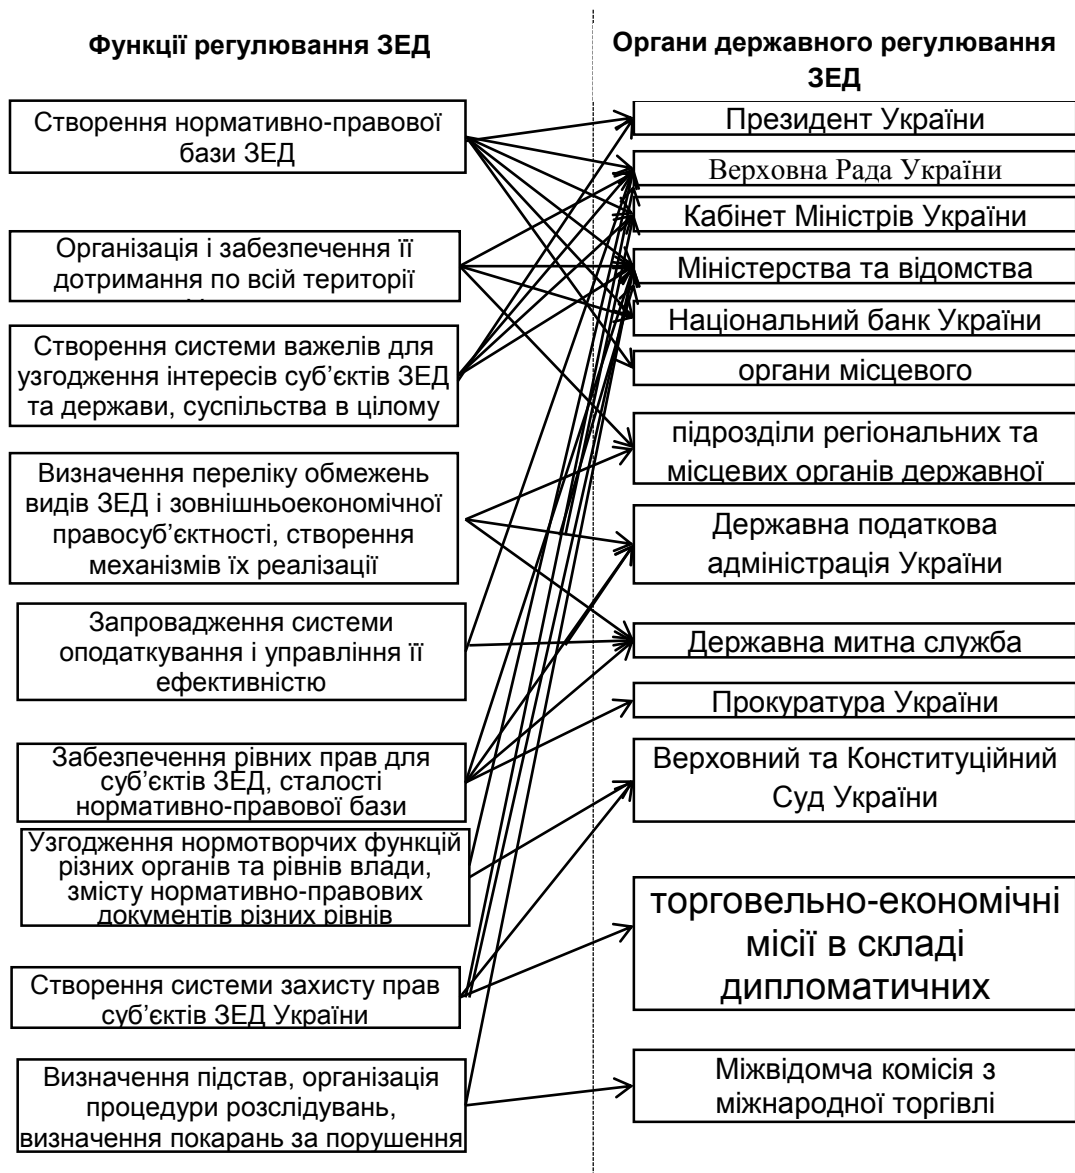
Функції регулювання ЗЕД

Створення нормативно-правової бази ЗЕД

Організація і забезпечення її дотримання по всій території

Створення системи важелів для узгодження інтересів суб'єктів ЗЕД та держави, суспільства в цілому

Визначення переліку обмежень видів ЗЕД і зовнішньоекономічної правосуб'єктності, створення механізмів їх реалізації

Запровадження системи оподаткування і управління її ефективністю

Забезпечення рівних прав для суб'єктів ЗЕД, сталості нормативно-правової бази

Узгодження нормотворчих функцій різних органів та рівнів влади, змісту нормативно-правових документів різних рівнів

Створення системи захисту прав суб'єктів ЗЕД України

Визначення підстав, організація процедури розслідувань, визначення покарань за порушення

Органи державного регулювання ЗЕД

Президент України

Верховна Рада України

Кабінет Міністрів України

Міністерства та відомства

Національний банк України

органи місцевого

підрозділи регіональних та місцевих органів державної

Державна податкова адміністрація України

Державна митна служба

Прокуратура України

Верховний та Конституційний Суд України

торговельно-економічні місії в складі дипломатичних

Міжвідомча комісія з міжнародної торгівлі